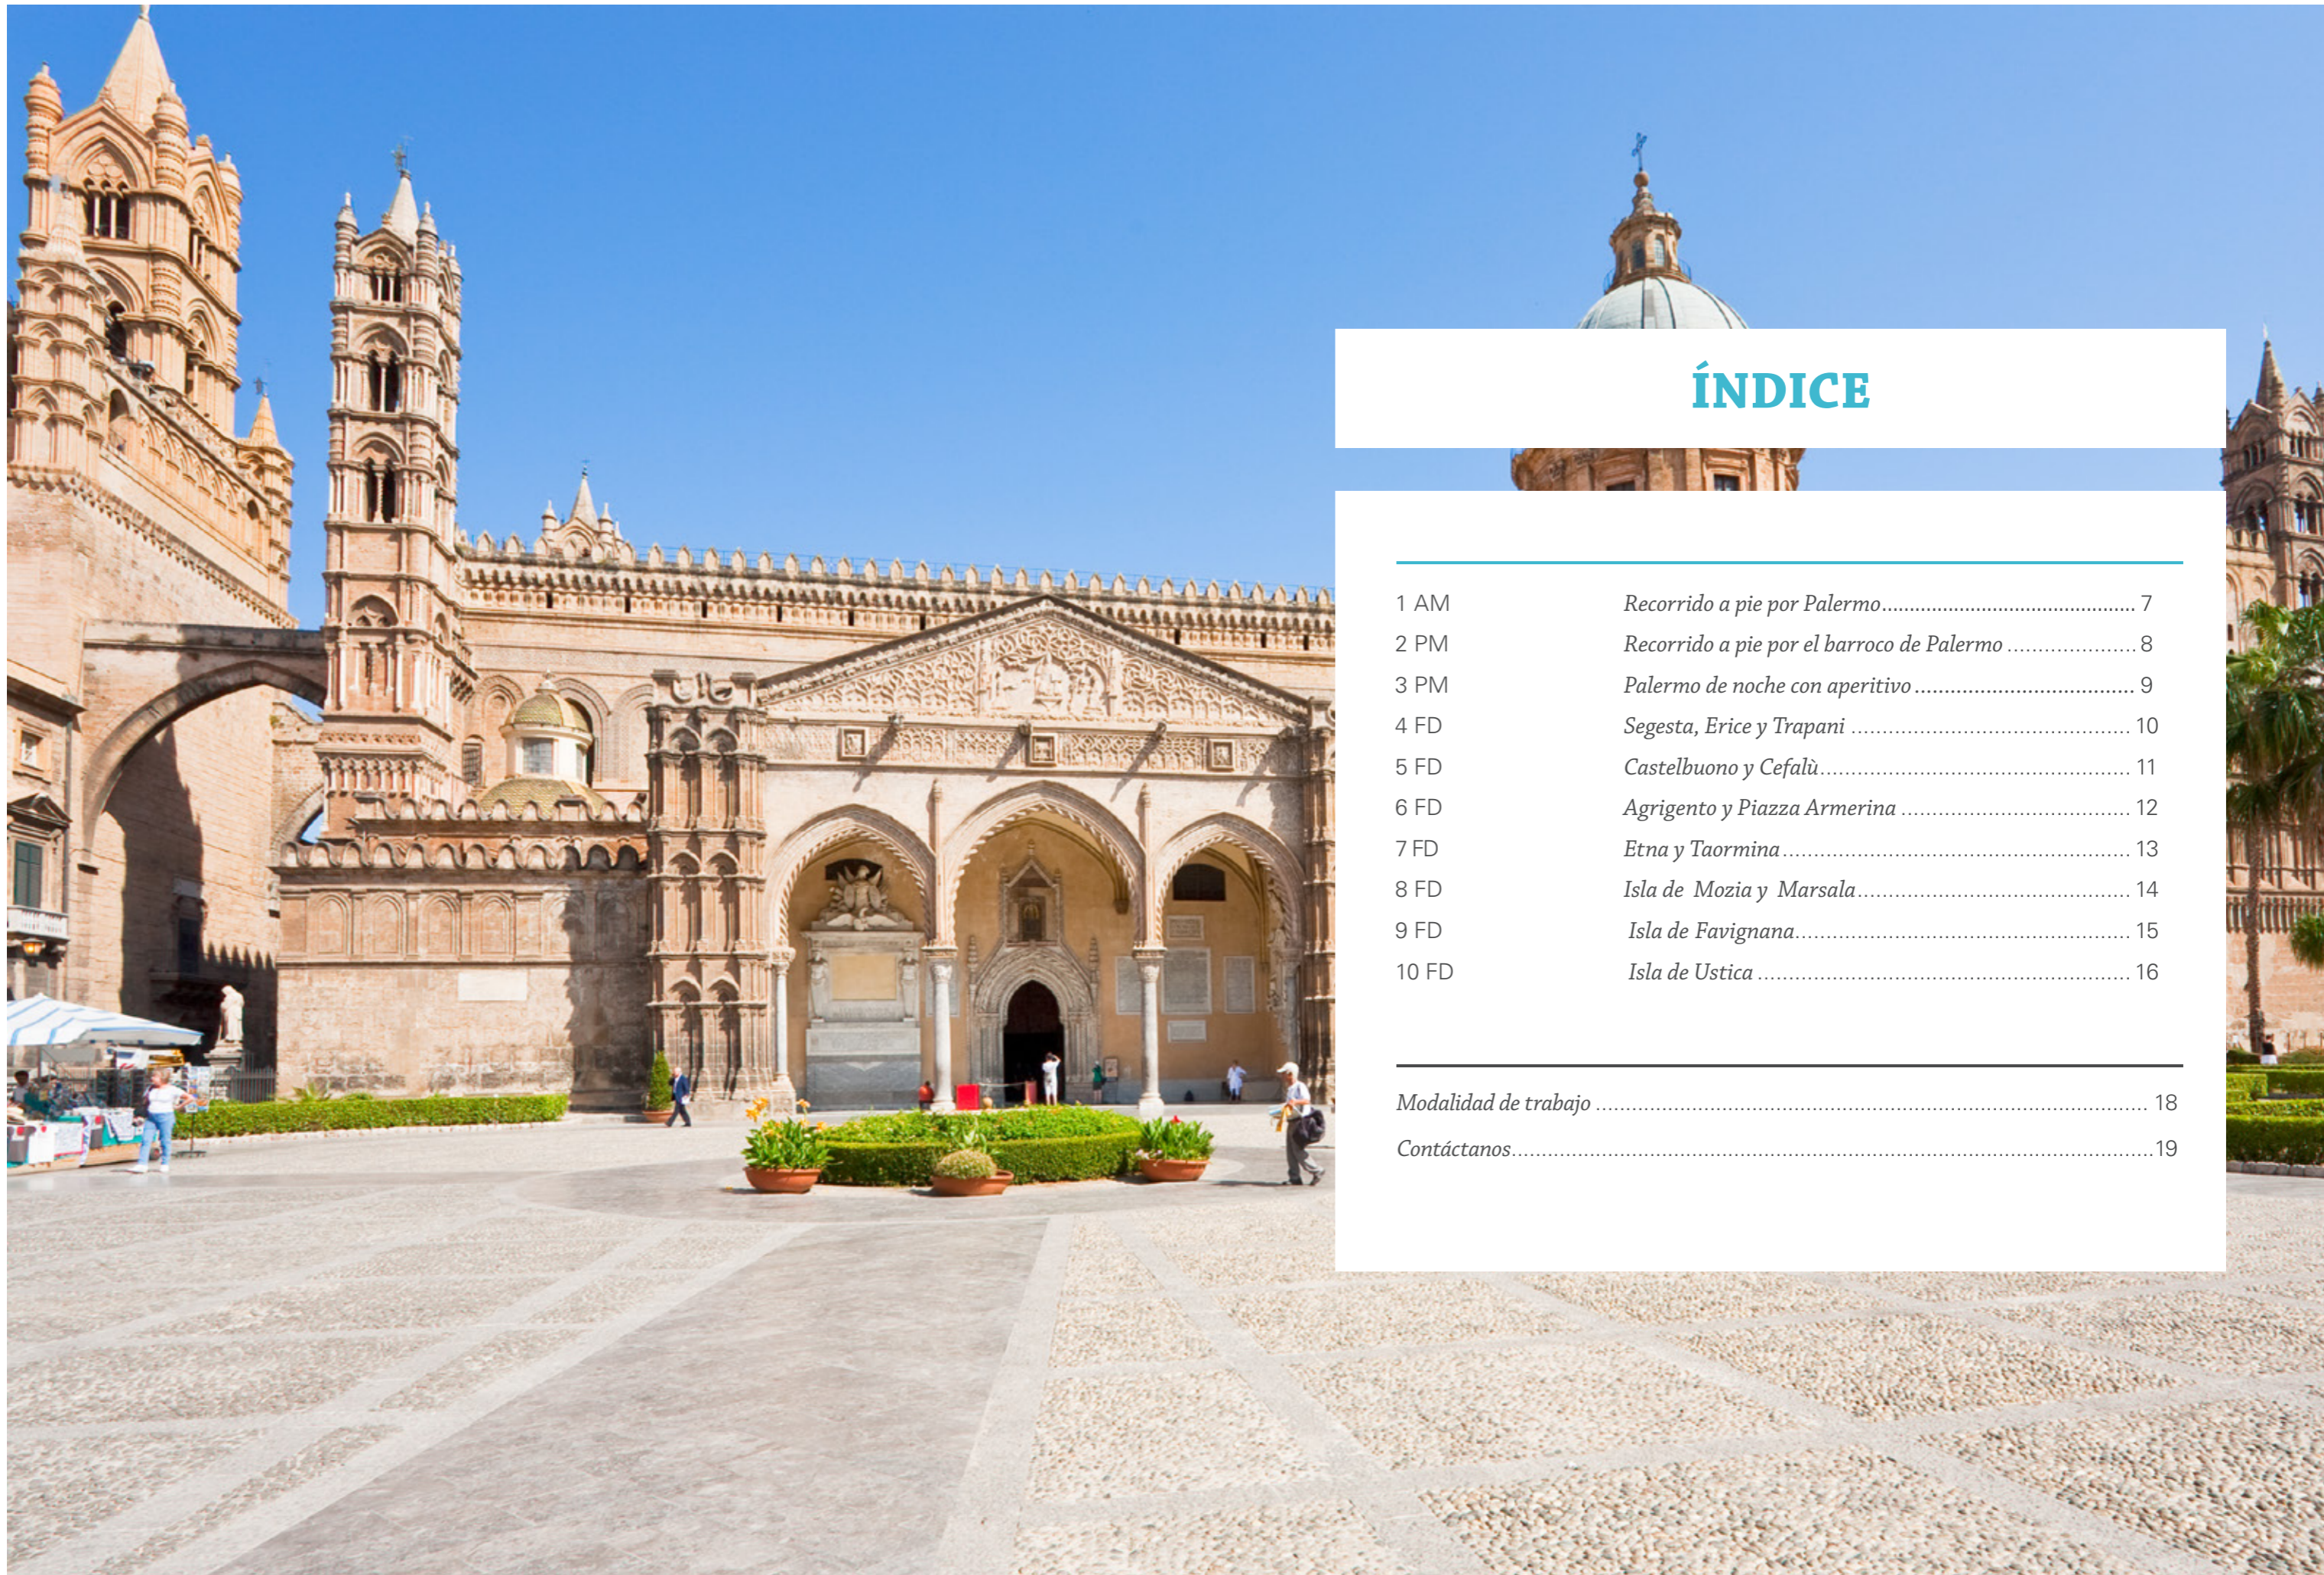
ÍNDICE

| | | |
|---|---|---|
| 1 AM | Recorrido a pie por Palermo | 7 |
| 2 PM | Recorrido a pie por el barroco de Palermo | 8 |
| 3 PM | Palermo de noche con aperitivo | 9 |
| 4 FD | Segesta, Erice y Trapani | 10 |
| 5 FD | Castelbuono y Cefalù | 11 |
| 6 FD | Agrigento y Piazza Armerina | 12 |
| 7 FD | Etna y Taormina | 13 |
| 8 FD | Isla de Mozia y Marsala | 14 |
| 9 FD | Isla de Favignana | 15 |
| 10 FD | Isla de Ustica | 16 |

Modalidad de trabajo ........ 18
Contáctanos........ 19